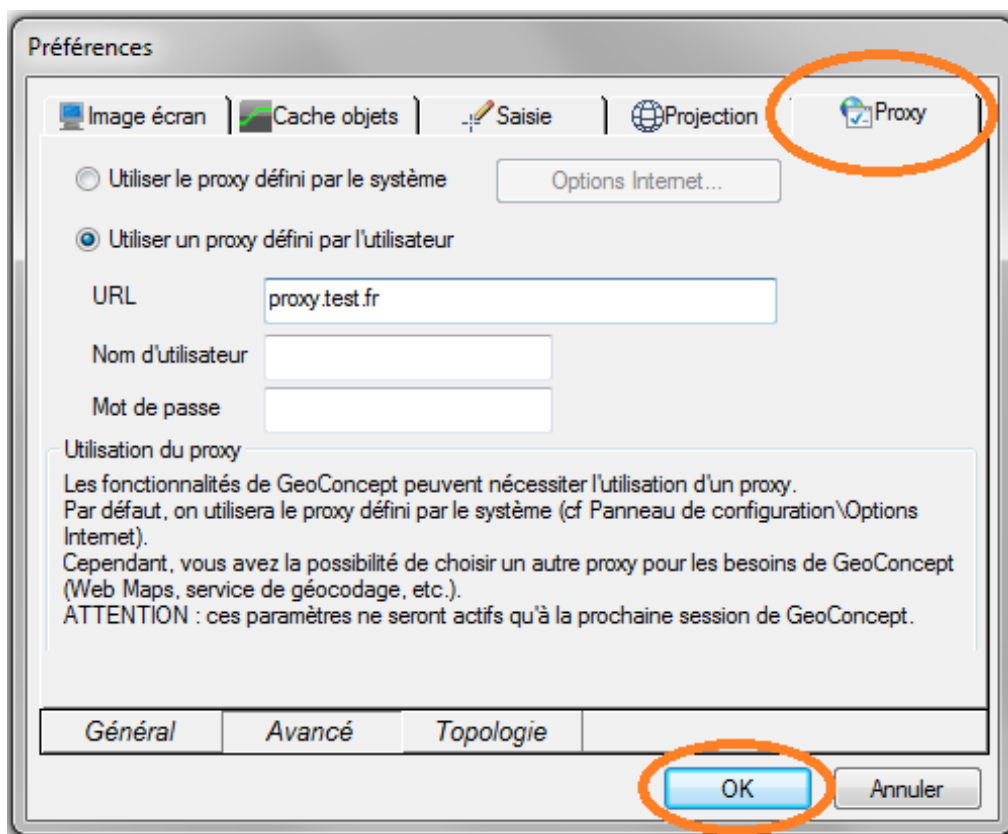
Préférences

Image écran | Cache objets | Saisie | Projection | Proxy

Utiliser le proxy défini par le système

Options Internet...

Utiliser un proxy défini par l'utilisateur

URL proxy.test.fr

Nom d'utilisateur

Mot de passe

Utilisation du proxy

Les fonctionnalités de GeoConcept peuvent nécessiter l'utilisation d'un proxy.
Par défaut, on utilisera le proxy défini par le système (cf Panneau de configuration\Options Internet).
Cependant, vous avez la possibilité de choisir un autre proxy pour les besoins de GeoConcept (Web Maps, service de géocodage, etc.).
ATTENTION : ces paramètres ne seront actifs qu'à la prochaine session de GeoConcept.

Général | Avancé | Topologie

OK

Annuler